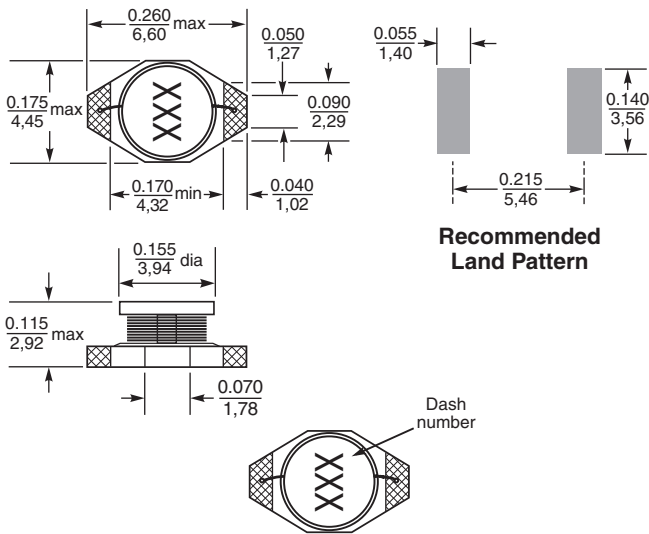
$\frac{0.260}{6,60}$ max

$\frac{0.050}{1,27}$

$\frac{0.175}{4,45}$ max

XXX

$\frac{0.090}{2,29}$

$\frac{0.170}{4,32}$ min

$\frac{0.040}{1,02}$

$\frac{0.055}{1,40}$

$\frac{0.140}{3,56}$

$\frac{0.215}{5,46}$

Recommended Land Pattern

$\frac{0.155}{3,94}$ dia

$\frac{0.115}{2,92}$ max

$\frac{0.070}{1,78}$

Dash number

XXX